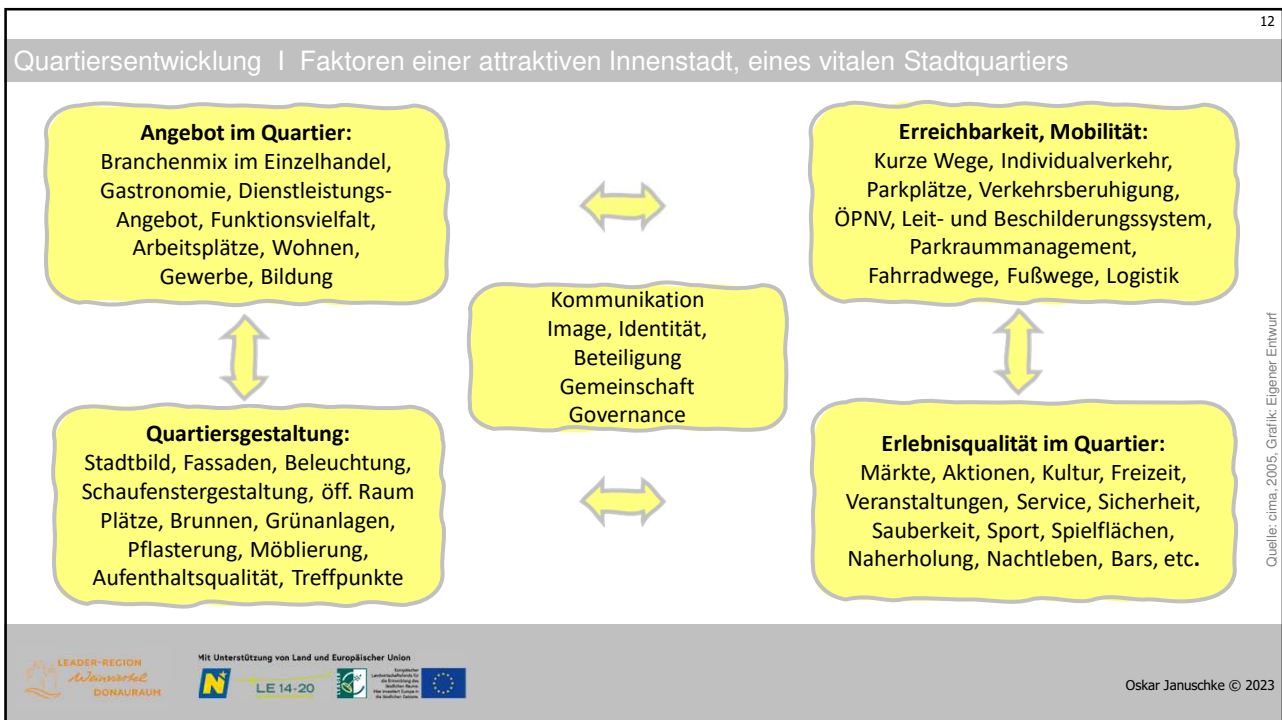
12

Quartiersentwicklung I Faktoren einer attraktiven Innenstadt, eines vitalen Stadtquartiers

**Angebot im Quartier:**
Branchenmix im Einzelhandel, Gastronomie, Dienstleistungs-Angebot, Funktionsvielfalt, Arbeitsplätze, Wohnen, Gewerbe, Bildung

**Erreichbarkeit, Mobilität:**
Kurze Wege, Individualverkehr, Parkplätze, Verkehrsberuhigung, ÖPNV, Leit- und Beschilderungssystem, Parkraummanagement, Fahrradwege, Fußwege, Logistik

Kommunikation
Image, Identität,
Beteiligung
Gemeinschaft
Governance

**Quartiersgestaltung:**
Stadtbild, Fassaden, Beleuchtung, Schaufenstergestaltung, öff. Raum Plätze, Brunnen, Grünanlagen, Pflasterung, Möblierung, Aufenthaltsqualität, Treffpunkte

**Erlebnisqualität im Quartier:**
Märkte, Aktionen, Kultur, Freizeit, Veranstaltungen, Service, Sicherheit, Sauberkeit, Sport, Spielflächen, Naherholung, Nachtleben, Bars, etc.

Quelle: cima, 2005, Grafik: Eigener Entwurf

LEADER-REGION Weinviertel DONAURAUM

Mit Unterstützung von Land und Europäischer Union

LE 14-20

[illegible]

Oskar Januschke © 2023